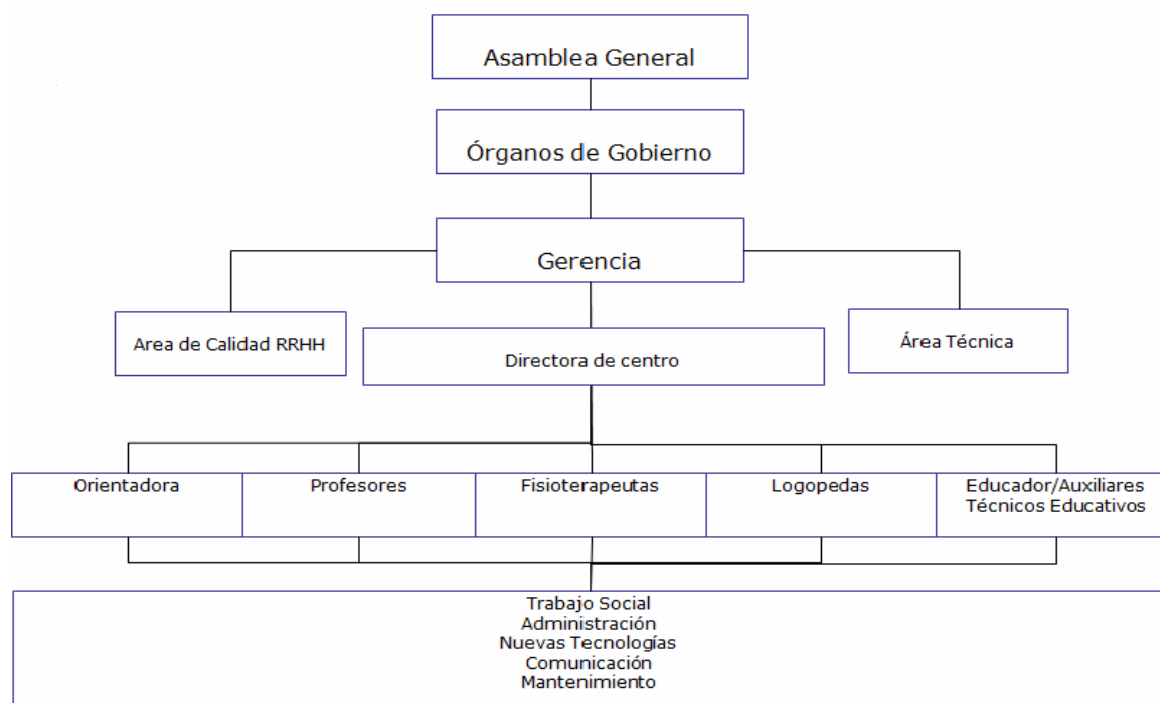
Asamblea General

Órganos de Gobierno

Gerencia

Area de Calidad RRHH

Directora de centro

Área Técnica

Orientadora

Profesores

Fisioterapeutas

Logopedas

Educador/Auxiliares Técnicos Educativos

Trabajo Social
Administración
Nuevas Tecnologías
Comunicación
Mantenimiento